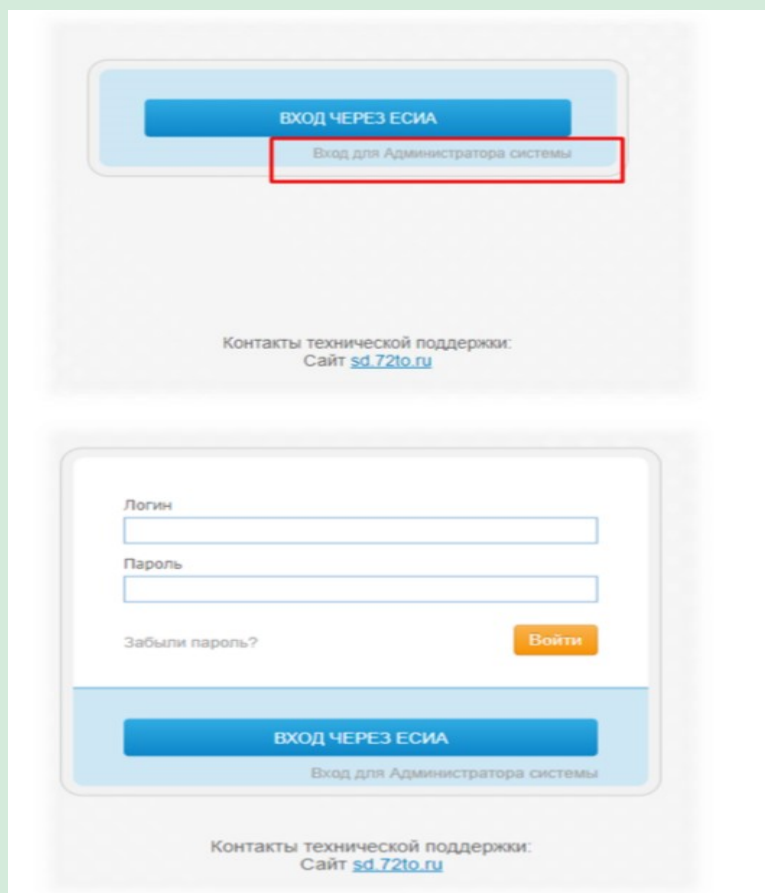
ВХОД ЧЕРЕЗ ЕСИА
Вход для Администратора системы

Контакты технической поддержки:
Сайт sd.72to.ru

Логин

Пароль

Забыли пароль?
Войти

ВХОД ЧЕРЕЗ ЕСИА
Вход для Администратора системы

Контакты технической поддержки:
Сайт sd.72to.ru